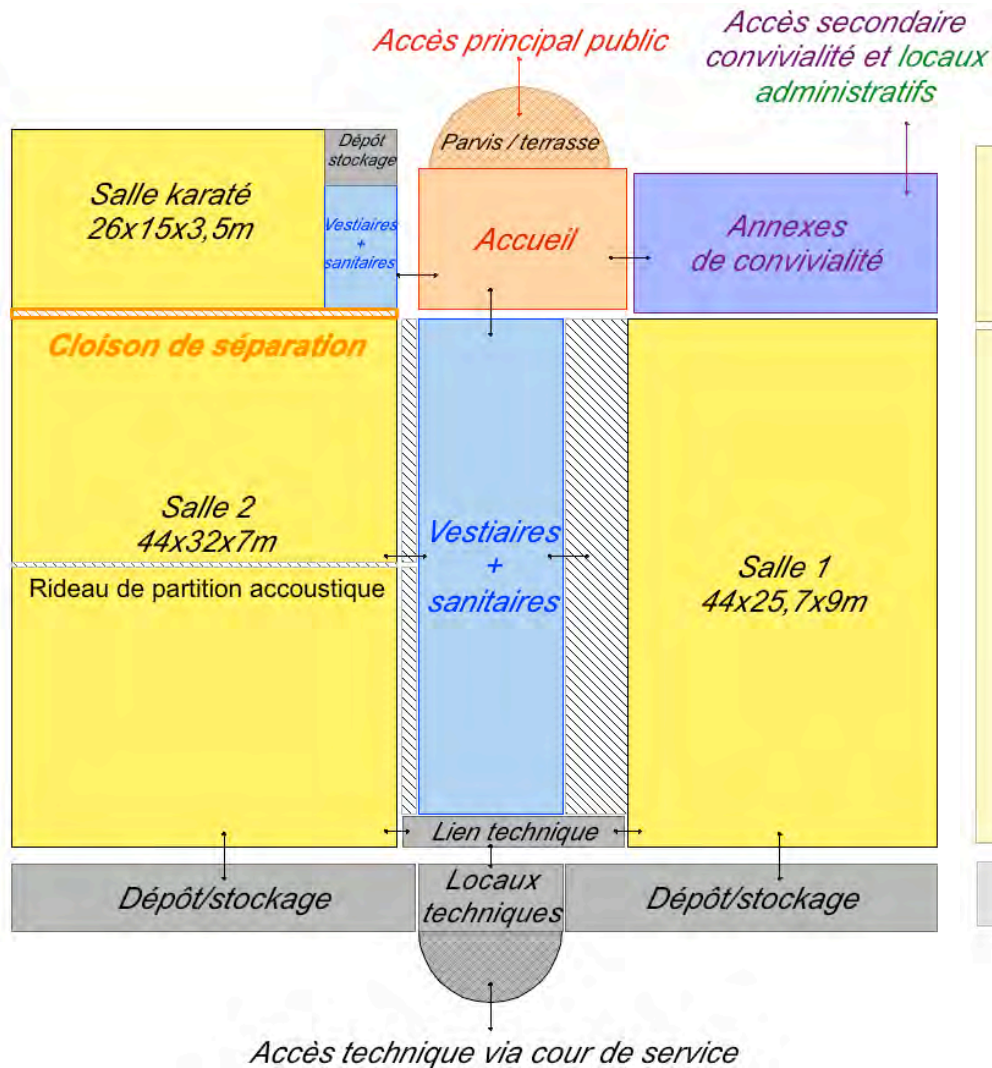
Accès principal public

Accès secondaire convivialité et locaux administratifs

Parvis / terrasse

Dépôt stockage

Salle karaté
26x15x3,5m

Vestiaires + sanitaires

Accueil

Annexes de convivialité

Cloison de séparation

Salle 2
44x32x7m

Rideau de partition accoustique

Vestiaires + sanitaires

Salle 1
44x25,7x9m

Lien technique

Dépôt/stockage

Locaux techniques

Dépôt/stockage

Accès technique via cour de service